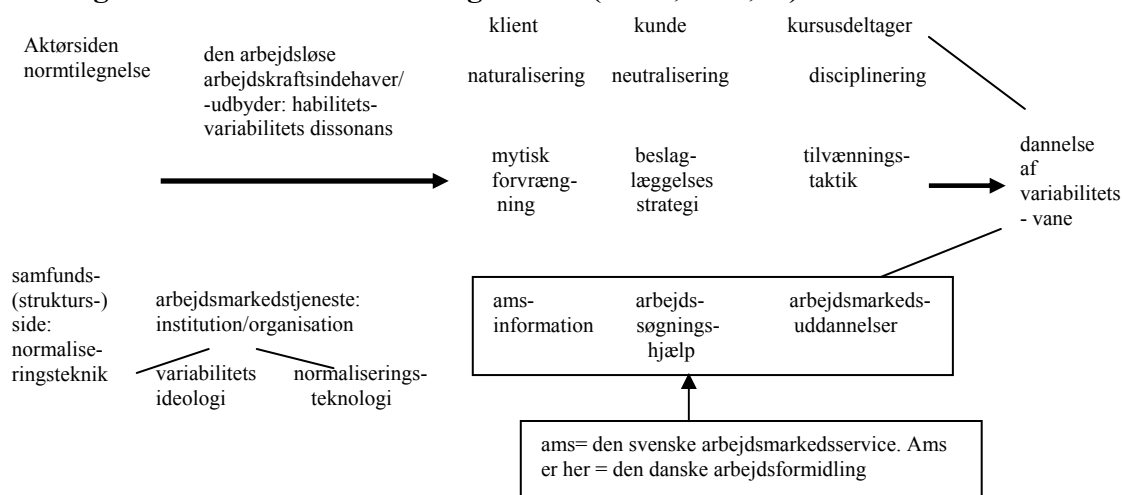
Aktørsiden normtilegnelse

den arbejdsløse arbejdskraftsindehaver/ -udbyder: habilitets-variabilitets dissonans

klient kunde kursusdeltager

naturalisering neutralisering disciplinering

mytisk forvrængning beslaglæggelses strategi tilvænningstaktik

dannelse af variabilitets - vane

samfunds- (strukturs-) side: normaliseringsteknik

arbejdsmarkedstjeneste: institution/organisation

variabilitets ideologi normaliseringsteknologi

ams-information arbejdssøgningshjælp arbejdsmarkedsuddannelser

ams= den svenske arbejdsmarkedsservice. Ams er her = den danske arbejdsformidling